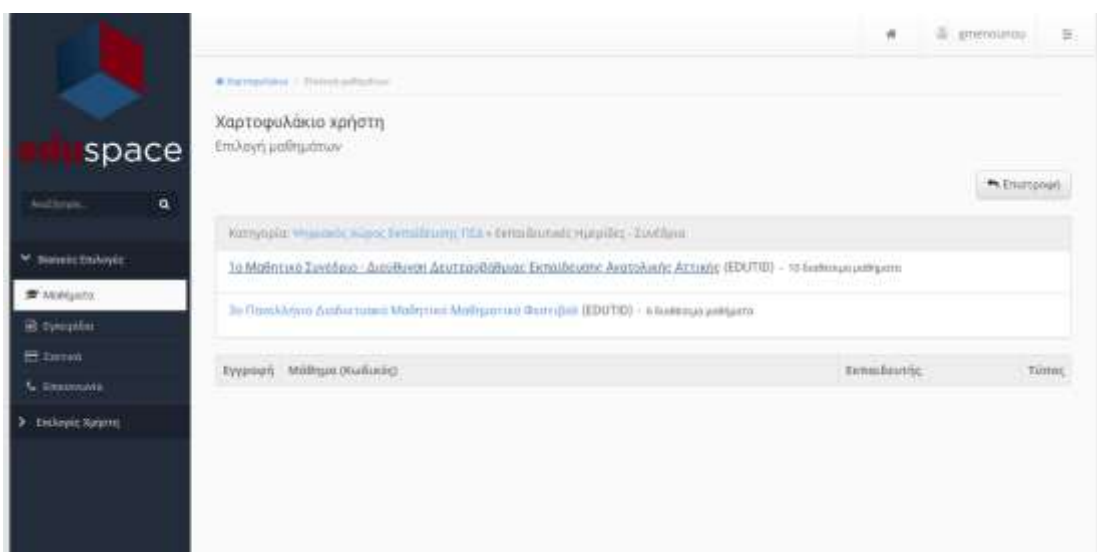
eduspace

Αναζήτηση... 

Βασικές Επιλογές

Μαθήματα

Ημερολόγιο

Σημειώσεις

Επικοινωνία

Επιλογές Χρήστη

gmenounou

Χαρτοφυλάκιο / Επιλογή μαθημάτων

Χαρτοφυλάκιο χρήστη

Επιλογή μαθημάτων

Επιστροφή

Κατηγορία: Ψηφιακός χώρος Εκπαίδευσης ΠΕΑ » Εκπαιδευτικές ημερίδες - Συνέδρια

1ο Μαθητικό Συνέδριο - Διεύθυνση Δευτεροβάθμιας Εκπαίδευσης Ανατολικής Αττικής (EDUTID) - 10 διαθέσιμα μαθήματα

3ο Πανελλήνιο Διαδικτυακό Μαθητικό Μαθηματικό Φεστιβάλ (EDUTID) - 6 διαθέσιμα μαθήματα

| Εγγραφή | Μάθημα (Κωδικός) | Εκπαιδευτής | Τύπος |
|---|---|---|---|